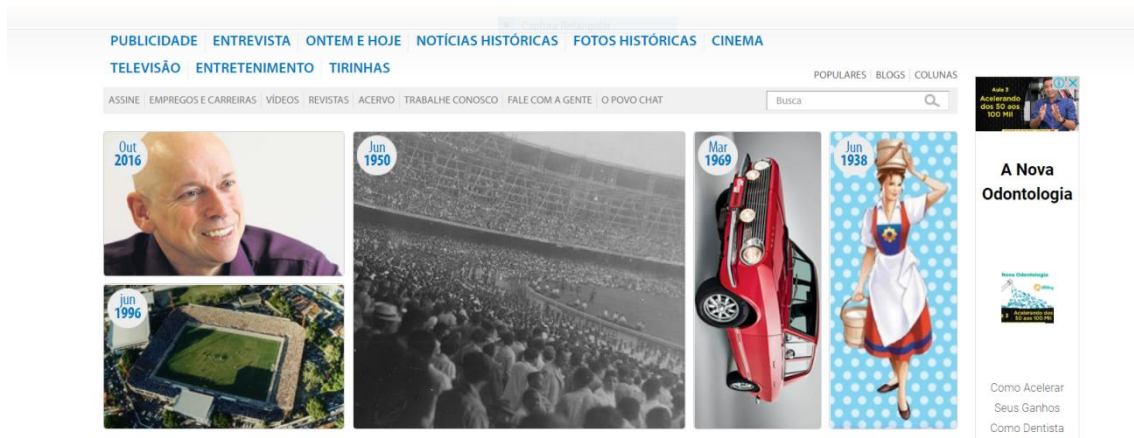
PUBLICIDADE ENTREVISTA ONTEM E HOJE NOTÍCIAS HISTÓRICAS FOTOS HISTÓRICAS CINEMA
TELEVISÃO ENTRETENIMENTO TIRINHAS

POPULARES | BLOGS | COLUNAS

ASSINE | EMPREGOS E CARREIRAS | VÍDEOS | REVISTAS | ACERVO | TRABALHE CONOSCO | FALE COM A GENTE | O POVO CHAT

Busca

Out 2016

Jun 1950

Mar 1969

Jun 1938

jun 1996

Aula 3
Acelerando dos 50 aos 100 Mil

A Nova Odontologia

Nova Odontologia
Acelerando dos 50 aos 100 Mil

Como Acelerar Seus Ganhos Como Dentista